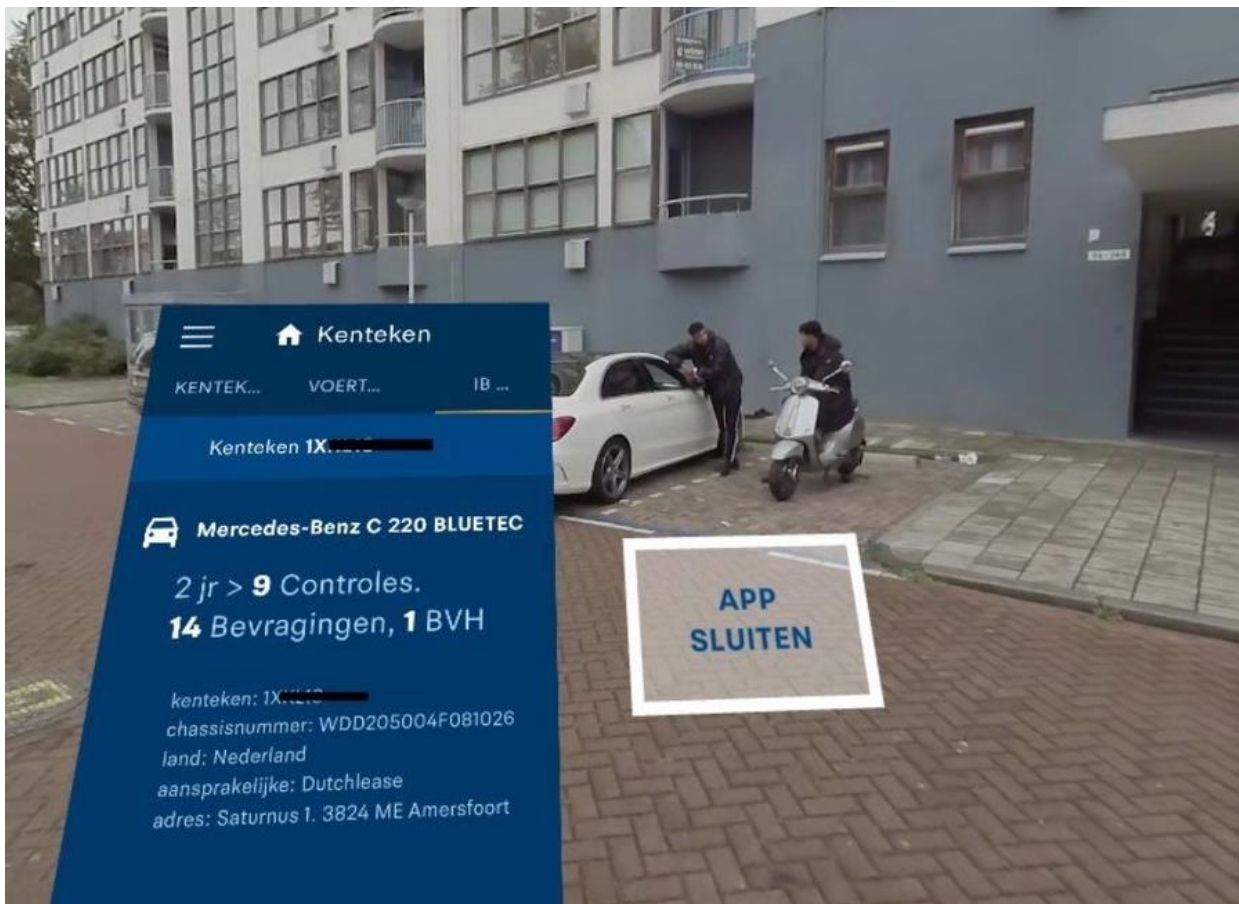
Kenteken

KENTEK... VOERT... IB ...

Kenteken 1X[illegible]

Mercedes-Benz C 220 BLUETEC

2 jr > **9** Controles.
**14** Bevragingen, **1** BVH

kenteken: 1X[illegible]
chassisnummer: WDD205004F081026
land: Nederland
aansprakelijke: Dutchlease
adres: Saturnus 1. 3824 ME Amersfoort

APP SLUITEN